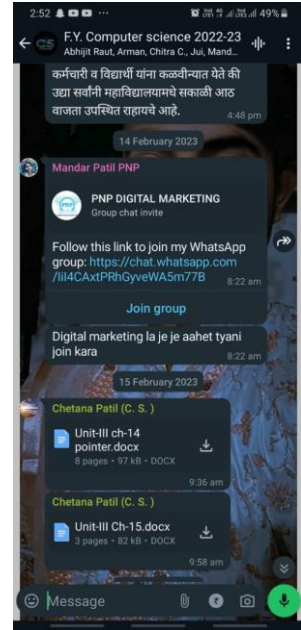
2:52 49%

F.Y. Computer science 2022-23
Abhijit Raut, Arman, Chitra C., Jui, Mand...

कर्मचारी व विद्यार्थी यांना कळवीण्यात येते की उद्या सर्वांनी महाविद्यालयामधे सकाळी आठ वाजता उपस्थित राहायचे आहे. 4:48 pm

14 February 2023

Mandar Patil PNP

PNP DIGITAL MARKETING
Group chat invite

Follow this link to join my WhatsApp group: https://chat.whatsapp.com/Iil4CAxtPRhGyveWA5m77B 8:22 am

Join group

Digital marketing la je je aahet tyani join kara 8:22 am

15 February 2023

Chetana Patil ( C. S. )

Unit-III ch-14 pointer.docx
8 pages • 97 kB • DOCX
9:36 am

Chetana Patil ( C. S. )

Unit-III Ch-15.docx
3 pages • 82 kB • DOCX
9:58 am

Message